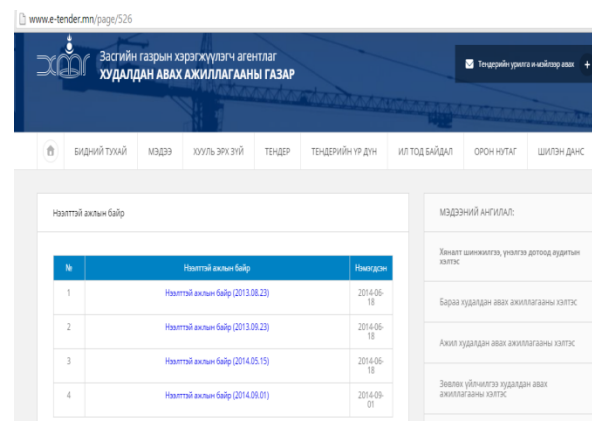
www.e-tender.mn/page/526

Засгийн газрын хэрэгжүүлэгч агентлаг
ХУДАЛДАН АВАХ АЖИЛЛАГААНЫ ГАЗАР

Тендерийн урилга и-мэйлээр авах +

БИДНИЙ ТУХАЙ | МЭДЭЭ | ХУУЛЬ ЭРХ ЗҮЙ | ТЕНДЕР | ТЕНДЕРИЙН ҮР ДҮН | ИЛ ТОД БАЙДАЛ | ОРОН НУТАГ | ШИЛЭН ДАНС

Нээлттэй ажлын байр

| № | Нээлттэй ажлын байр | Нэмэгдсэн |
|---|---|---|
| 1 | Нээлттэй ажлын байр (2013.08.23) | 2014-06-18 |
| 2 | Нээлттэй ажлын байр (2013.09.23) | 2014-06-18 |
| 3 | Нээлттэй ажлын байр (2014.05.15) | 2014-06-18 |
| 4 | Нээлттэй ажлын байр (2014.09.01) | 2014-09-01 |

МЭДЭЭНИЙ АНГИЛАЛ:

Хяналт шинжилгээ, үнэлгээ дотоод аудитын хэлтэс

Бараа худалдан авах ажиллагааны хэлтэс

Ажил худалдан авах ажиллагааны хэлтэс

Зөвлөх үйлчилгээ худалдан авах ажиллагааны хэлтэс